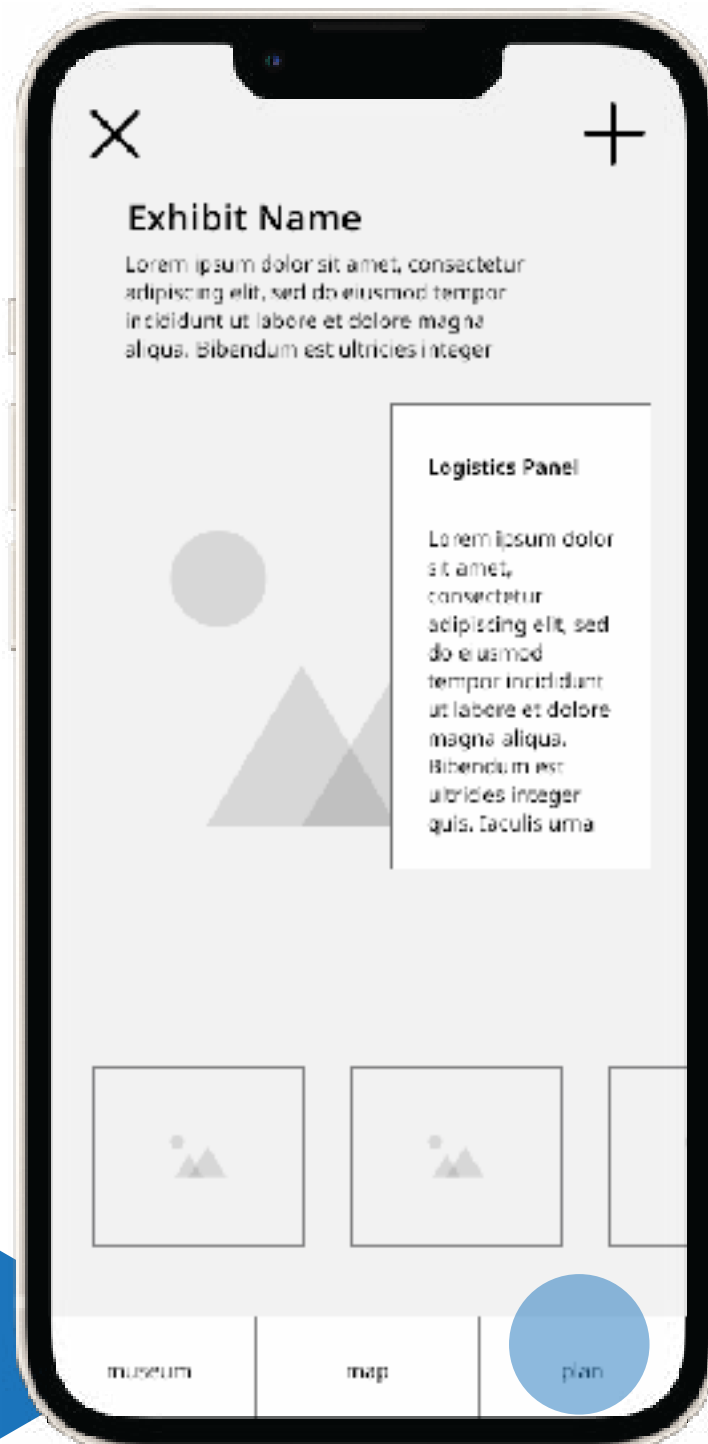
Exhibit Name

Lorem ipsum dolor sit amet, consectetur adipiscing elit, sed do eiusmod tempor incididunt ut labore et dolore magna aliqua. Bibendum est ultricies integer

Logistics Panel

Lorem ipsum dolor sit amet, consectetur adipiscing elit, sed do eiusmod tempor incididunt ut labore et dolore magna aliqua. Bibendum est ultricies integer quis. Iaculis urna

museum

map

plan